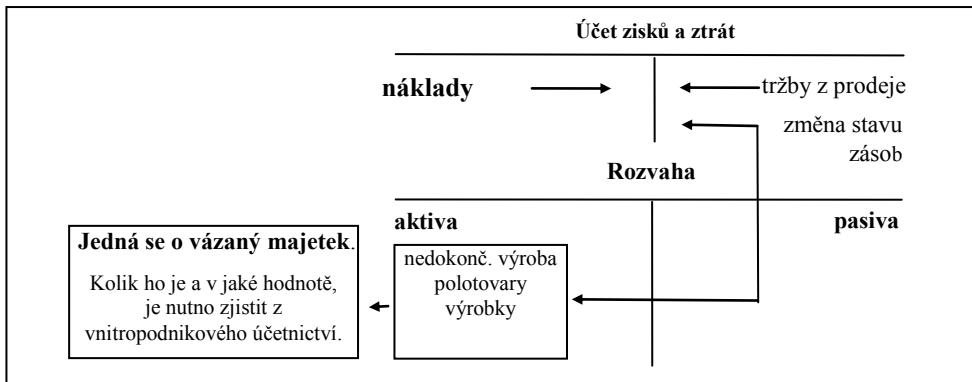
Účet zisků a ztrát

náklady

tržby z prodeje

změna stavu zásob

Rozvaha

aktiva

pasiva

**Jedná se o vázaný majetek**.

Kolik ho je a v jaké hodnotě, je nutno zjistit z vnitropodnikového účetnictví.

nedokonč. výroba
polotovary
výrobky